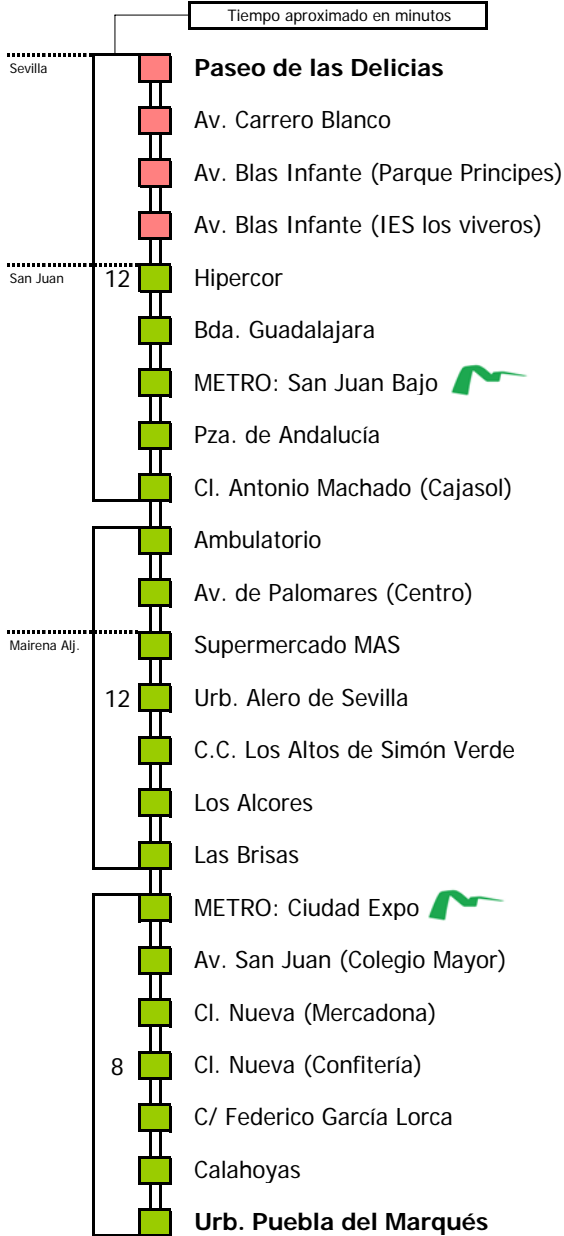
Tiempo aproximado en minutos

Sevilla
Paseo de las Delicias
Av. Carrero Blanco
Av. Blas Infante (Parque Principes)
Av. Blas Infante (IES los viveros)

San Juan
12
Hipercor
Bda. Guadalajara
METRO: San Juan Bajo
Pza. de Andalucía
Cl. Antonio Machado (Cajasol)
Ambulatorio
Av. de Palomares (Centro)

Mairena Alj.
Supermercado MAS
12
Urb. Alero de Sevilla
C.C. Los Altos de Simón Verde
Los Alcores
Las Brisas
METRO: Ciudad Expo
Av. San Juan (Colegio Mayor)
Cl. Nueva (Mercadona)
8
Cl. Nueva (Confitería)
C/ Federico García Lorca
Calahoyas
Urb. Puebla del Marqués